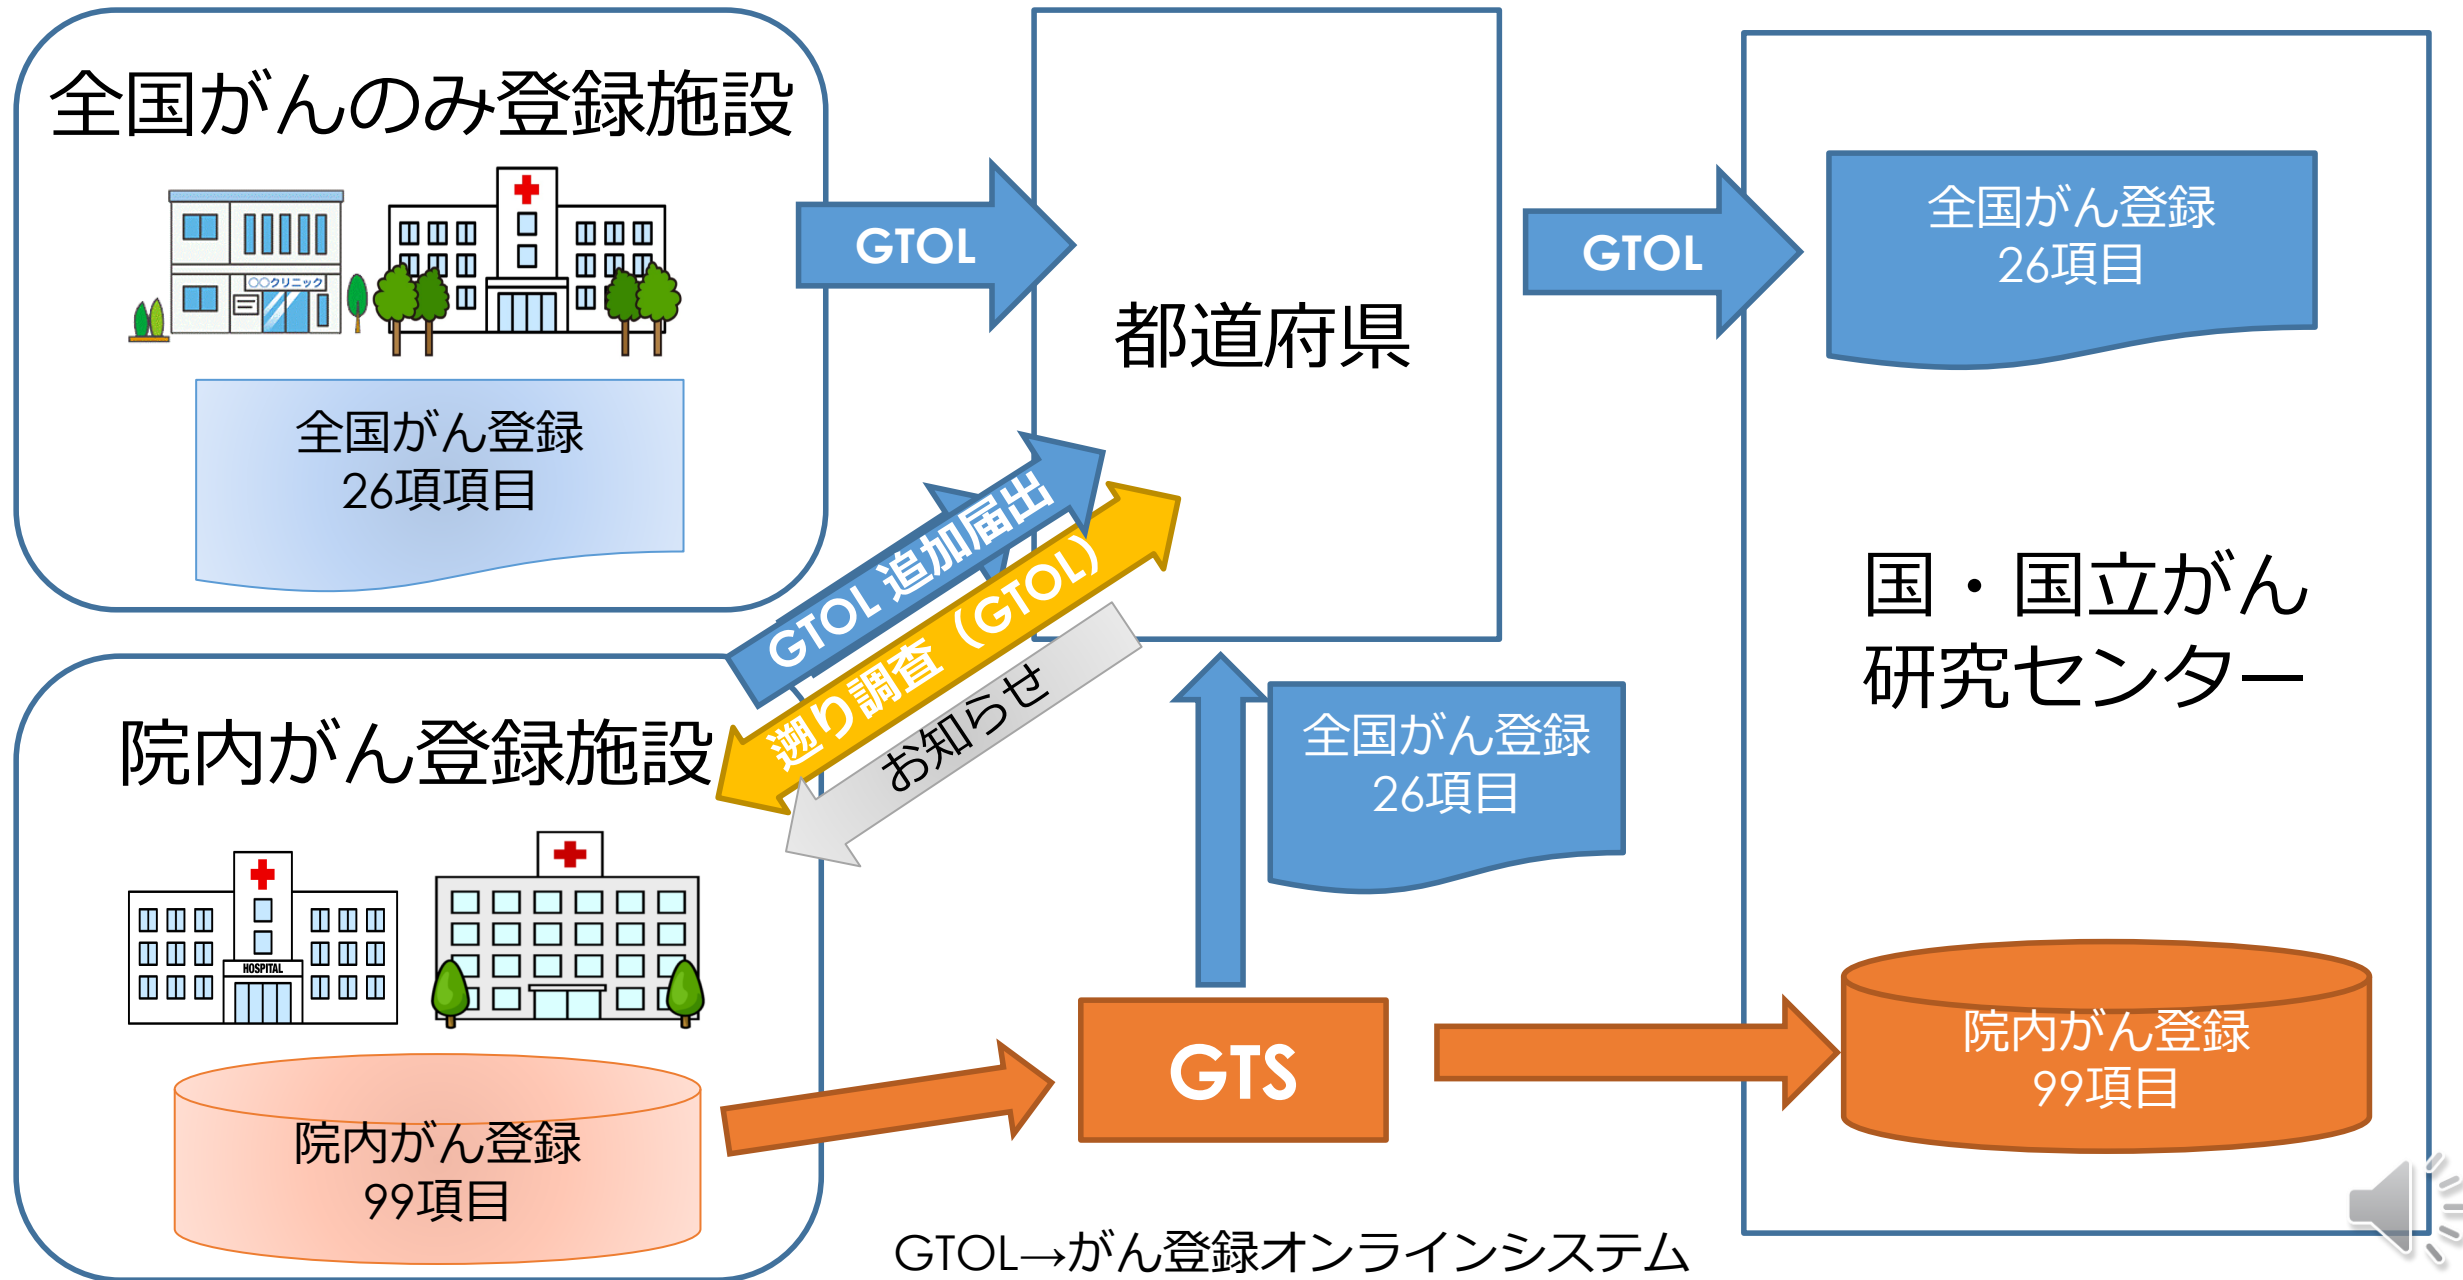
全国がんのみ登録施設

○○クリニック

全国がん登録
26項項目

GTOL

都道府県

GTOL

全国がん登録
26項目

国・国立がん
研究センター

GTOL 追加届出

遡り調査（GTOL）

お知らせ

院内がん登録施設

HOSPITAL

全国がん登録
26項目

院内がん登録
99項目

GTS

院内がん登録
99項目

GTOL→がん登録オンラインシステム